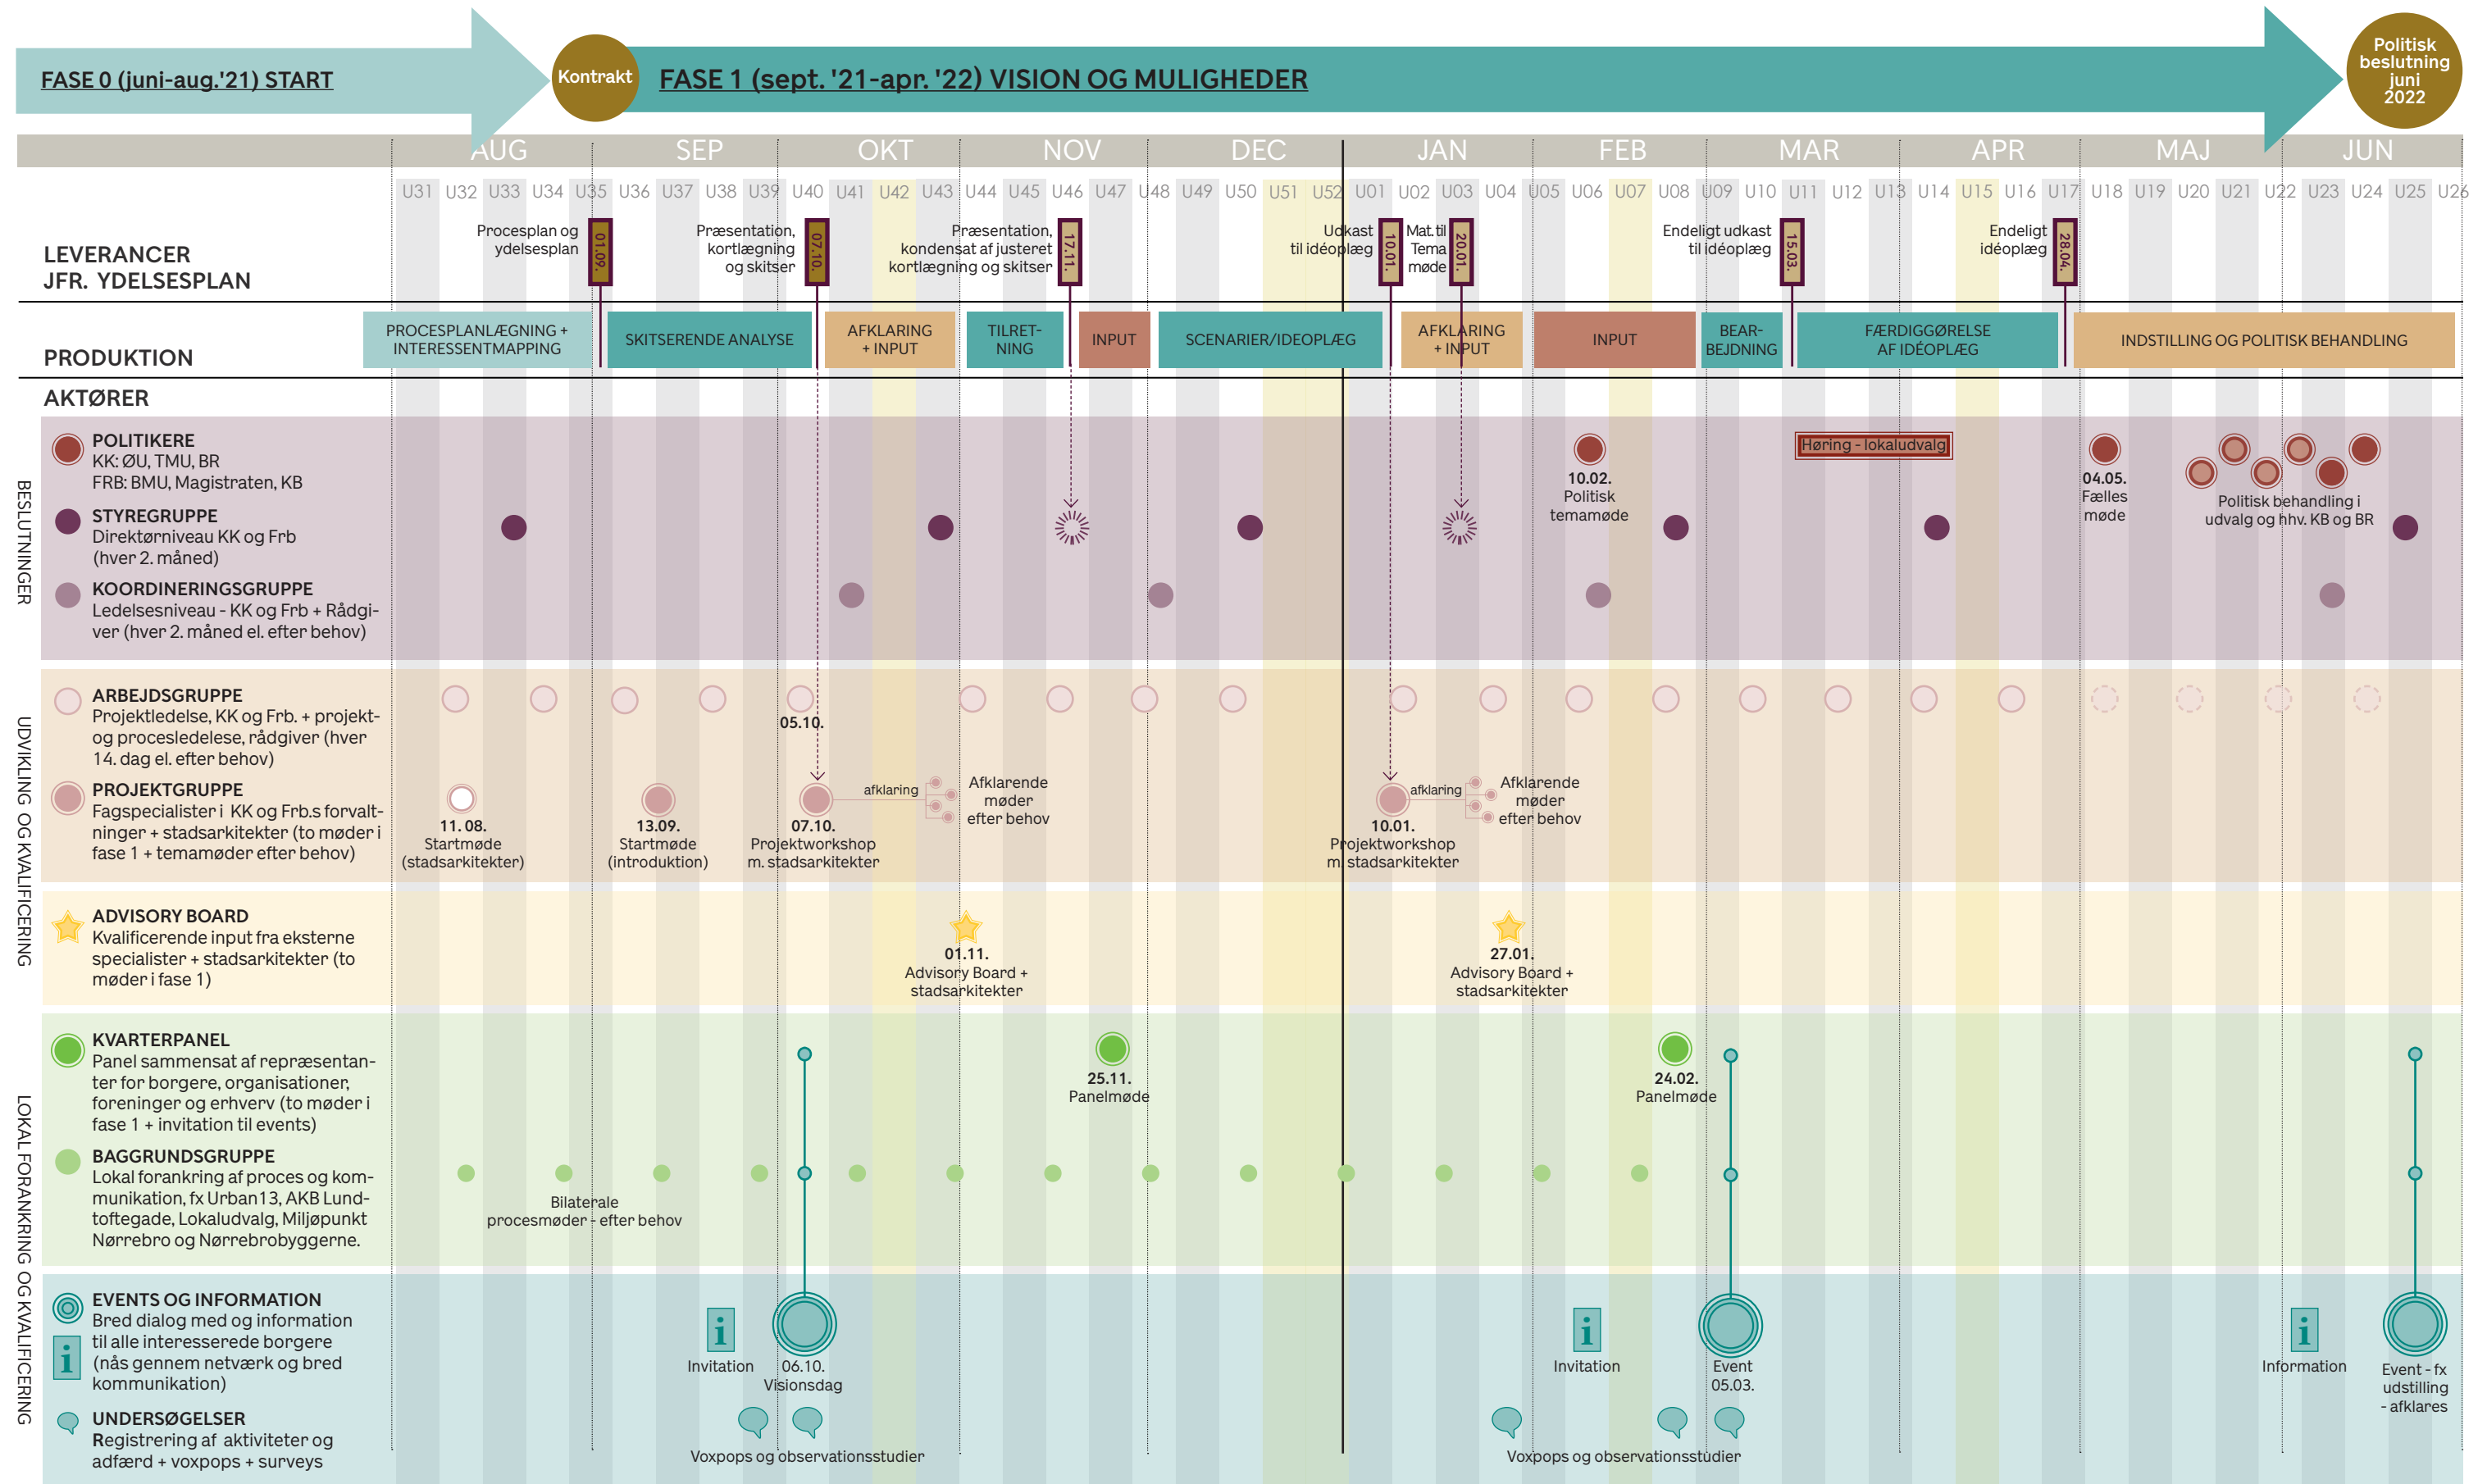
FASE 0 (juni-aug.'21) START

Kontrakt

FASE 1 (sept. '21-apr. '22) VISION OG MULIGHEDER

Politisk beslutning juni 2022

AUG SEP OKT NOV DEC JAN FEB MAR APR MAJ JUN

U31 U32 U33 U34 U35 U36 U37 U38 U39 U40 U41 U42 U43 U44 U45 U46 U47 U48 U49 U50 U51 U52 U01 U02 U03 U04 U05 U06 U07 U08 U09 U10 U11 U12 U13 U14 U15 U16 U17 U18 U19 U20 U21 U22 U23 U24 U25 U26

LEVERANCER JFR. YDELSESPLAN

Procesplan og ydelsesplan 01.09.

Præsentation, kortlægning og skitser 07.10.

Præsentation, kondensat af justeret kortlægning og skitser 17.11.

Udkast til idéoplæg 10.01.

Mat. til Tema møde 20.01.

Endeligt udkast til idéoplæg 15.03.

Endeligt idéoplæg 28.04.

PRODUKTION

PROCESPLANLÆGNING + INTERESSENTMAPPING | SKITSERENDE ANALYSE | AFKLARING + INPUT | TILRET-NING | INPUT | SCENARIER/IDEOPLÆG | AFKLARING + INPUT | INPUT | BEAR-BEJDNING | FÆRDIGGØRELSE AF IDÉOPLÆG | INDSTILLING OG POLITISK BEHANDLING

AKTØRER

BESLUTNINGER

POLITIKERE
KK: ØU, TMU, BR
FRB: BMU, Magistraten, KB

STYREGRUPPE
Direktørniveau KK og Frb
(hver 2. måned)

KOORDINERINGSGRUPPE
Ledelsesniveau - KK og Frb + Rådgiver (hver 2. måned el. efter behov)

10.02.
Politisk temamøde

Høring - lokaludvalg

04.05.
Fælles møde

Politisk behandling i udvalg og hhv. KB og BR

UDVIKLING OG KVALIFICERING

ARBEJDSGRUPPE
Projektledelse, KK og Frb. + projekt- og procesledelse, rådgiver (hver 14. dag el. efter behov)

PROJEKTGRUPPE
Fagspecialister i KK og Frb.s forvaltninger + stadsarkitekter (to møder i fase 1 + temamøder efter behov)

05.10.

11. 08.
Startmøde
(stadsarkitekter)

13.09.
Startmøde
(introduktion)

07.10.
Projektworkshop
m. stadsarkitekter

afklaring

Afklarende møder efter behov

10.01.
Projektworkshop
m. stadsarkitekter

afklaring

Afklarende møder efter behov

ADVISORY BOARD
Kvalificerende input fra eksterne specialister + stadsarkitekter (to møder i fase 1)

01.11.
Advisory Board + stadsarkitekter

27.01.
Advisory Board + stadsarkitekter

LOKAL FORANKRING OG KVALIFICERING

KVARTERPANEL
Panel sammensat af repræsentanter for borgere, organisationer, foreninger og erhverv (to møder i fase 1 + invitation til events)

25.11.
Panelmøde

24.02.
Panelmøde

BAGGRUNDSGRUPPE
Lokal forankring af proces og kommunikation, fx Urban13, AKB Lundtoftegade, Lokaludvalg, Miljøpunkt Nørrebro og Nørrebrobyggerne.

Bilaterale procesmøder - efter behov

EVENTS OG INFORMATION
Bred dialog med og information til alle interesserede borgere (nås gennem netværk og bred kommunikation)

Invitation

06.10.
Visionsdag

Invitation

Event 05.03.

Information

Event - fx udstilling - afklares

UNDERSØGELSER
Registrering af aktiviteter og adfærd + voxpops + surveys

Voxpops og observationsstudier

Voxpops og observationsstudier